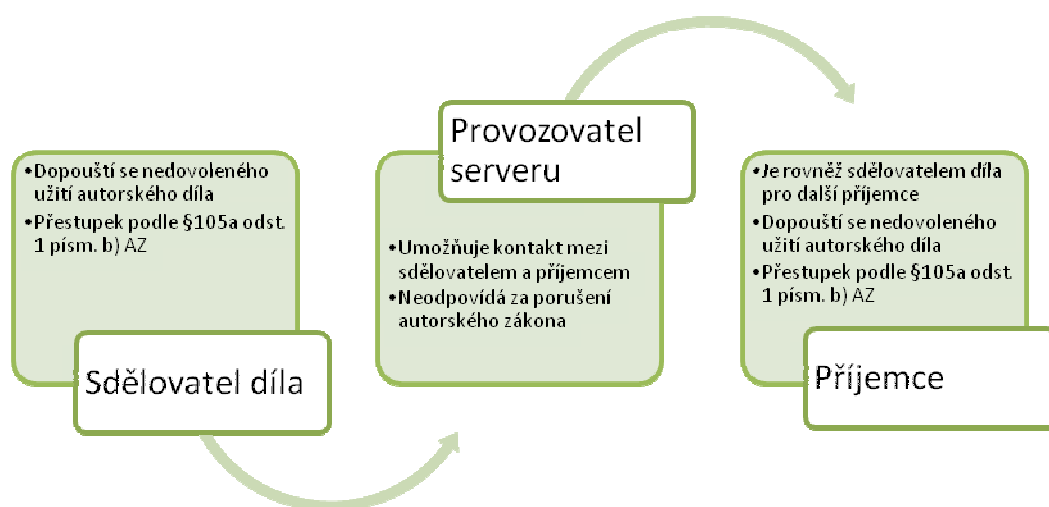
•Dopouští se nedovoleného užití autorského díla
•Přestupek podle §105a odst. 1 písm. b) AZ

Sdělovatel díla

Provozovatel serveru

•Umožňuje kontakt mezi sdělovatelem a příjemcem
•Neodpovídá za porušení autorského zákona

•Je rovněž sdělovatelem díla pro další příjemce
•Dopouští se nedovoleného užití autorského díla
•Přestupek podle §105a odst. 1 písm. b) AZ

Příjemce